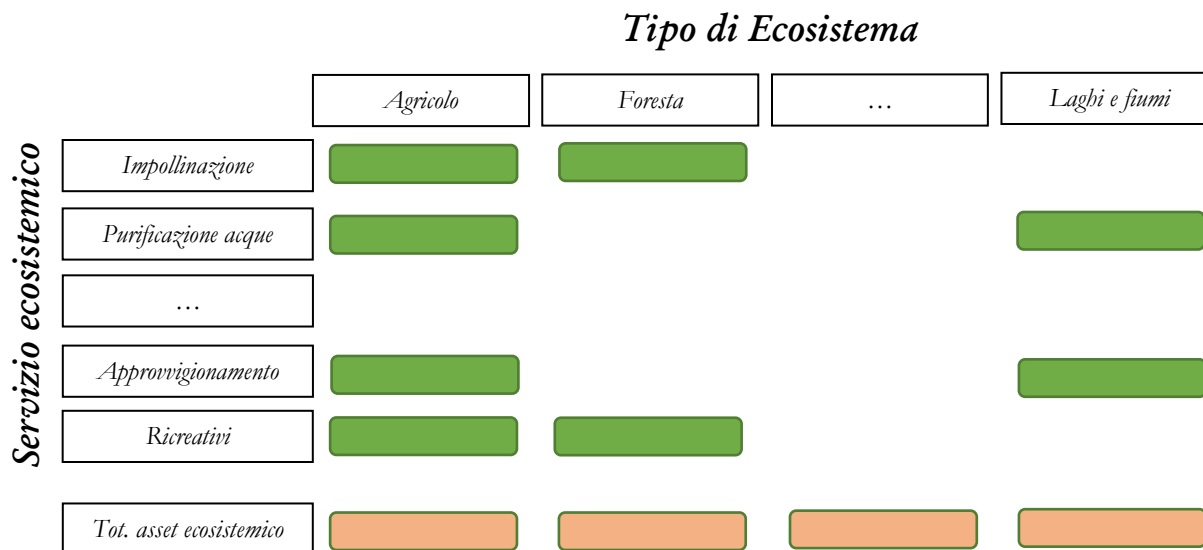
Tipo di Ecosistema

| | Agricolo | Foresta | … | Laghi e fiumi |
|---|---|---|---|---|
| Impollinazione | | | | |
| Purificazione acque | | | | |
| … | | | | |
| Approvvigionamento | | | | |
| Ricreativi | | | | |
| Tot. asset ecosistemico | | | | |

Servizio ecosistemico